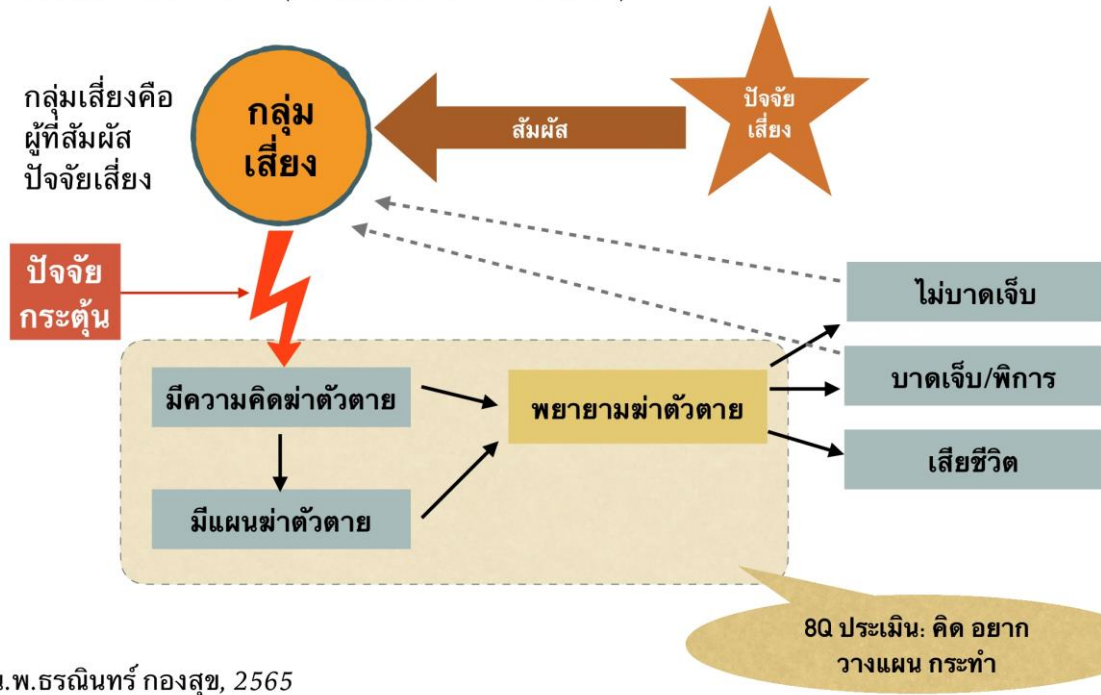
กลุ่มเสี่ยงคือ ผู้ที่สัมผัส ปัจจัยเสี่ยง

กลุ่ม เสี่ยง

สัมผัส

ปัจจัย เสี่ยง

ปัจจัย กระตุ้น

ไม่บาดเจ็บ

บาดเจ็บ/พิการ

เสียชีวิต

มีความคิดฆ่าตัวตาย

พยายามฆ่าตัวตาย

มีแผนฆ่าตัวตาย

8Q ประเมิน: คิด อยาก วางแผน กระทำ

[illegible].พ.ธรณินทร์ กองสุข, 2565